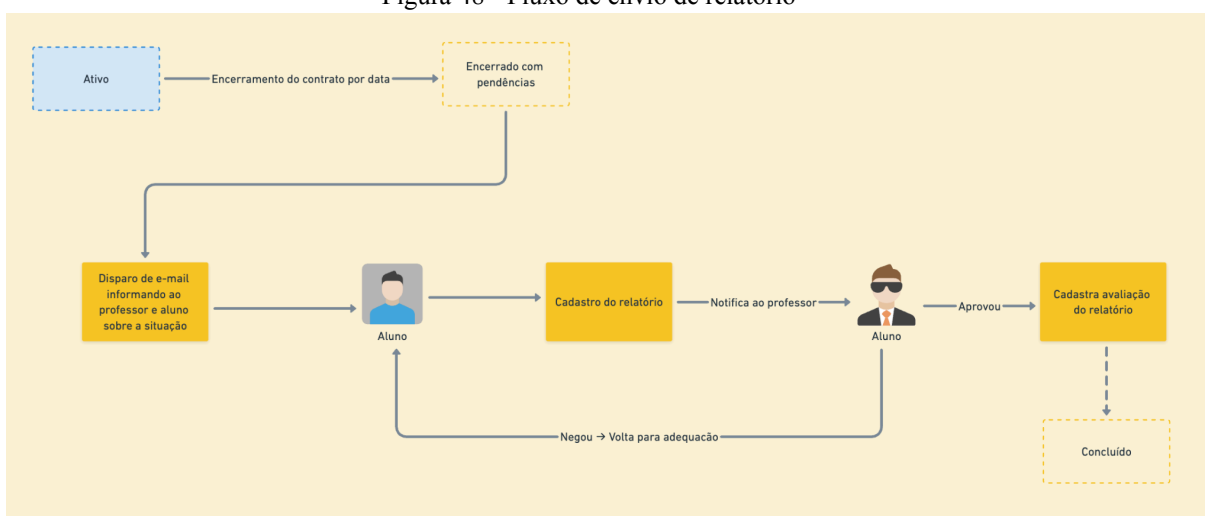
Figura 48 - Fluxo de envio de relatório

Ativo

Encerramento do contrato por data

Encerrado com pendências

Disparo de e-mail informando ao professor e aluno sobre a situação

Aluno

Cadastro do relatório

Notifica ao professor

Aluno

Aprovou

Cadastra avaliação do relatório

Negou → Volta para adequação

Concluído